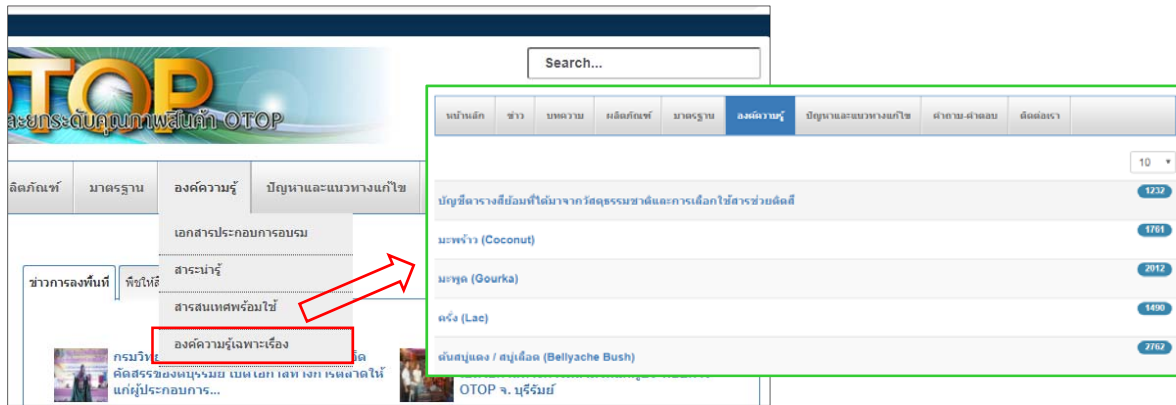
OTOP
และยกระดับคุณภาพสินค้า OTOP

Search...

ผลิตภัณฑ์ มาตรฐาน องค์ความรู้ ปัญหาและแนวทางแก้ไข

เอกสารประกอบการอบรม
สาระน่ารู้
สารสนเทศพร้อมใช้
องค์ความรู้เฉพาะเรื่อง

ข่าวการลงพื้นที่ พืชให้สี

กรมวิท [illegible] คัดสรรของดีบุรีรัมย์ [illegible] แก่ผู้ประกอบการ...

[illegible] OTOP จ. บุรีรัมย์

หน้าแรก ข่าว บทความ ผลิตภัณฑ์ มาตรฐาน องค์ความรู้ ปัญหาและแนวทางแก้ไข คำถาม-คำตอบ ติดต่อเรา

10

บัญชีตารางสีย้อมที่ได้มาจากวัสดุธรรมชาติและการเลือกใช้สารช่วยติดสี 1232
มะพร้าว (Coconut) 1761
มะพูด (Gourka) 2012
ครั่ง (Lac) 1490
ต้นสบู่แดง / สบู่เลือด (Bellyache Bush) 2762